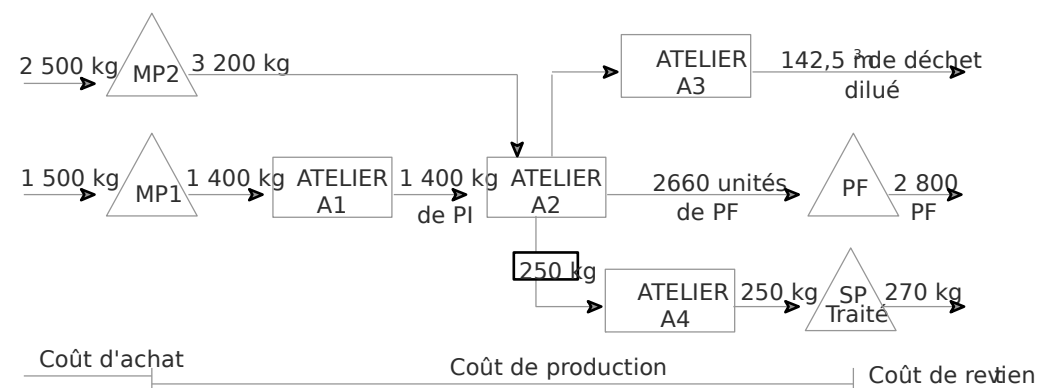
2 500 kg
MP2
3 200 kg
ATELIER
A3
142,5 $m^3$ de déchet dilué

1 500 kg
MP1
1 400 kg
ATELIER
A1
1 400 kg de PI
ATELIER
A2
2660 unités de PF
PF
2 800 PF

250 kg
ATELIER
A4
250 kg
SP Traité
270 kg

Coût d'achat
Coût de production
Coût de revtien